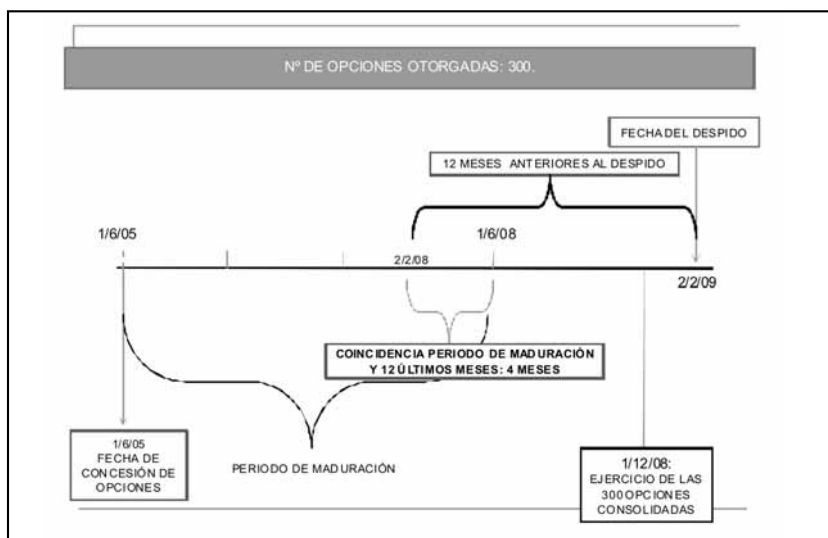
Nº DE OPCIONES OTORGADAS: 300.

FECHA DEL DESPIDO

12 MESES ANTERIORES AL DESPIDO

1/6/05

1/6/08

2/2/08

2/2/09

COINCIDENCIA PERIODO DE MADURACIÓN Y 12 ÚLTIMOS MESES: 4 MESES

1/6/05 FECHA DE CONCESIÓN DE OPCIONES

PERIODO DE MADURACIÓN

1/12/08: EJERCICIO DE LAS 300 OPCIONES CONSOLIDADAS